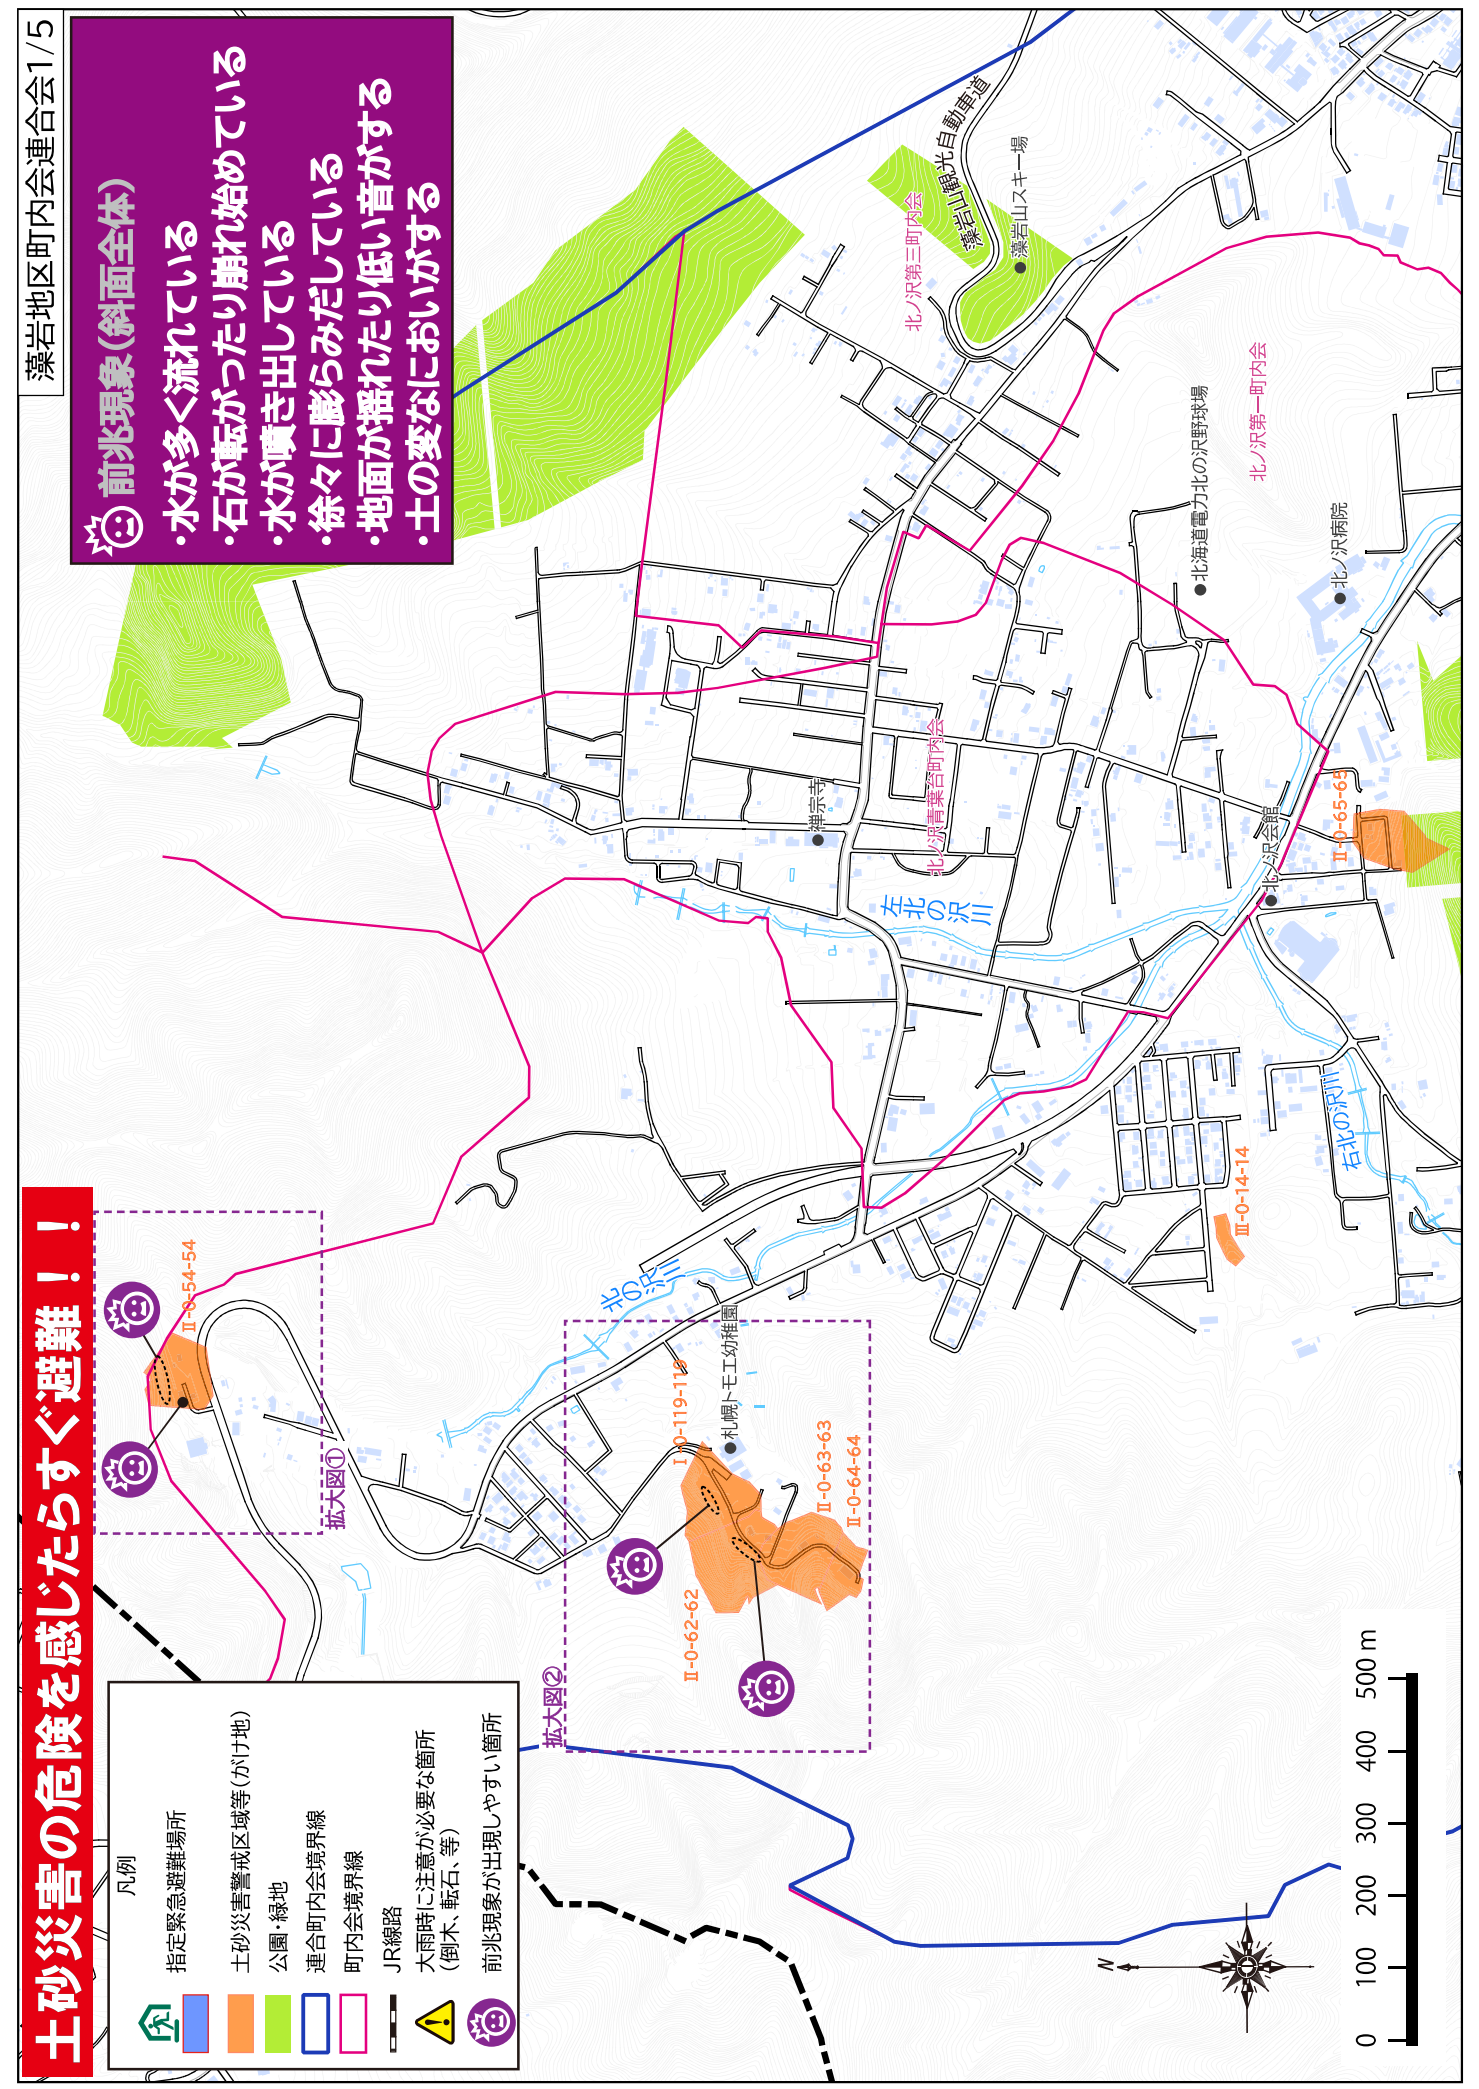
藻岩地区町内会連合会1/5

前兆現象(斜面全体)
・水が多く流れている
・石が転がったり崩れ始めている
・水が噴き出している
・徐々に膨らみだしている
・地面が揺れたり低い音がする
・土の変なにおいがする

土砂災害の危険を感じたらすぐ避難！！

凡例
指定緊急避難場所
土砂災害警戒区域等(がけ地)
公園・緑地
連合町内会境界線
町内会境界線
JR線路
大雨時に注意が必要な箇所(倒木、転石、等)
前兆現象が出現しやすい箇所

藻岩山観光自動車道
藻岩山スキー場
北ノ沢第三町内会
北ノ沢第一町内会
北海道電力北の沢野球場
北ノ沢病院
北ノ沢青葉台町内会
禅宗寺
左北の沢川
北ノ沢会館
右北の沢川
北の沢川
札幌トモエ幼稚園
拡大図①
拡大図②
Ⅱ-0-54-54
Ⅰ-0-119-119
Ⅱ-0-63-63
Ⅱ-0-64-64
Ⅱ-0-62-62
Ⅱ-0-65-65
Ⅲ-0-14-14

0 100 200 300 400 500 m
N